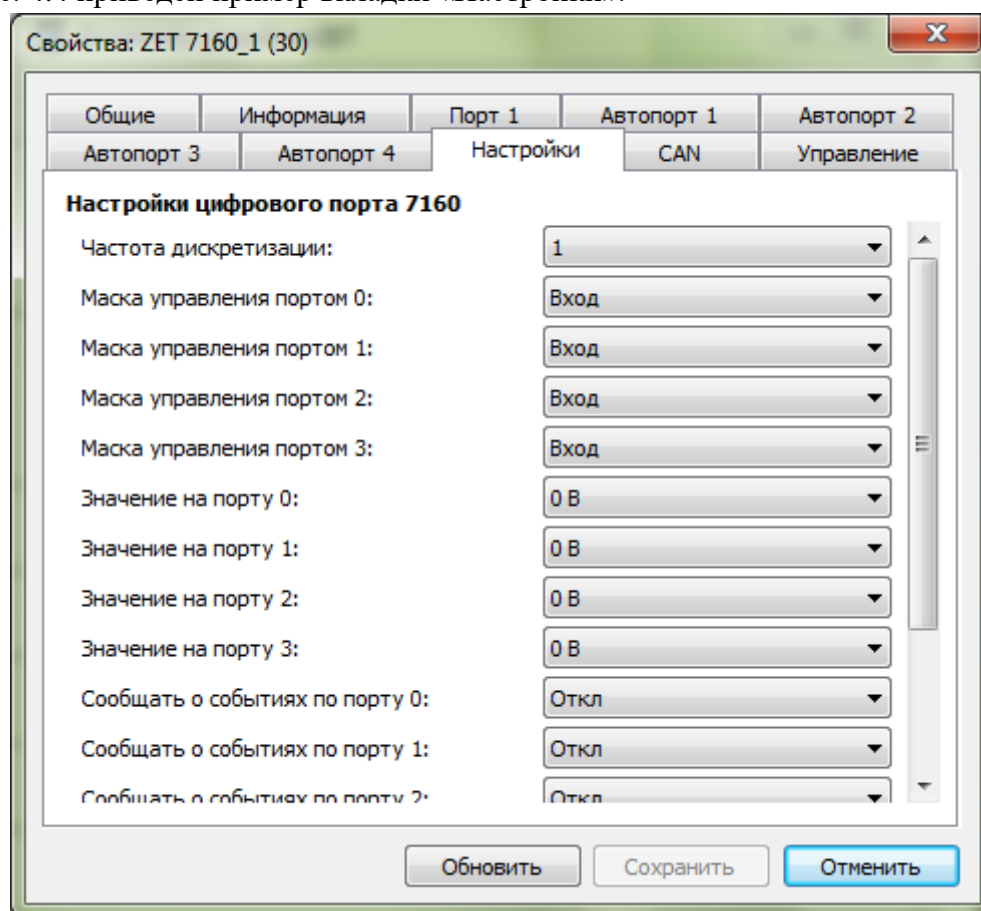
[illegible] приведен пример вкладки «Настройки».

Свойства: ZET 7160_1 (30)

Общие | Информация | Порт 1 | Автопорт 1 | Автопорт 2
Автопорт 3 | Автопорт 4 | Настройки | CAN | Управление

Настройки цифрового порта 7160

| | |
|---|---|
| Частота дискретизации: | 1 |
| Маска управления портом 0: | Вход |
| Маска управления портом 1: | Вход |
| Маска управления портом 2: | Вход |
| Маска управления портом 3: | Вход |
| Значение на порту 0: | 0 В |
| Значение на порту 1: | 0 В |
| Значение на порту 2: | 0 В |
| Значение на порту 3: | 0 В |
| Сообщать о событиях по порту 0: | Откл |
| Сообщать о событиях по порту 1: | Откл |
| Сообщать о событиях по порту 2: | Откл |

Обновить Сохранить Отменить